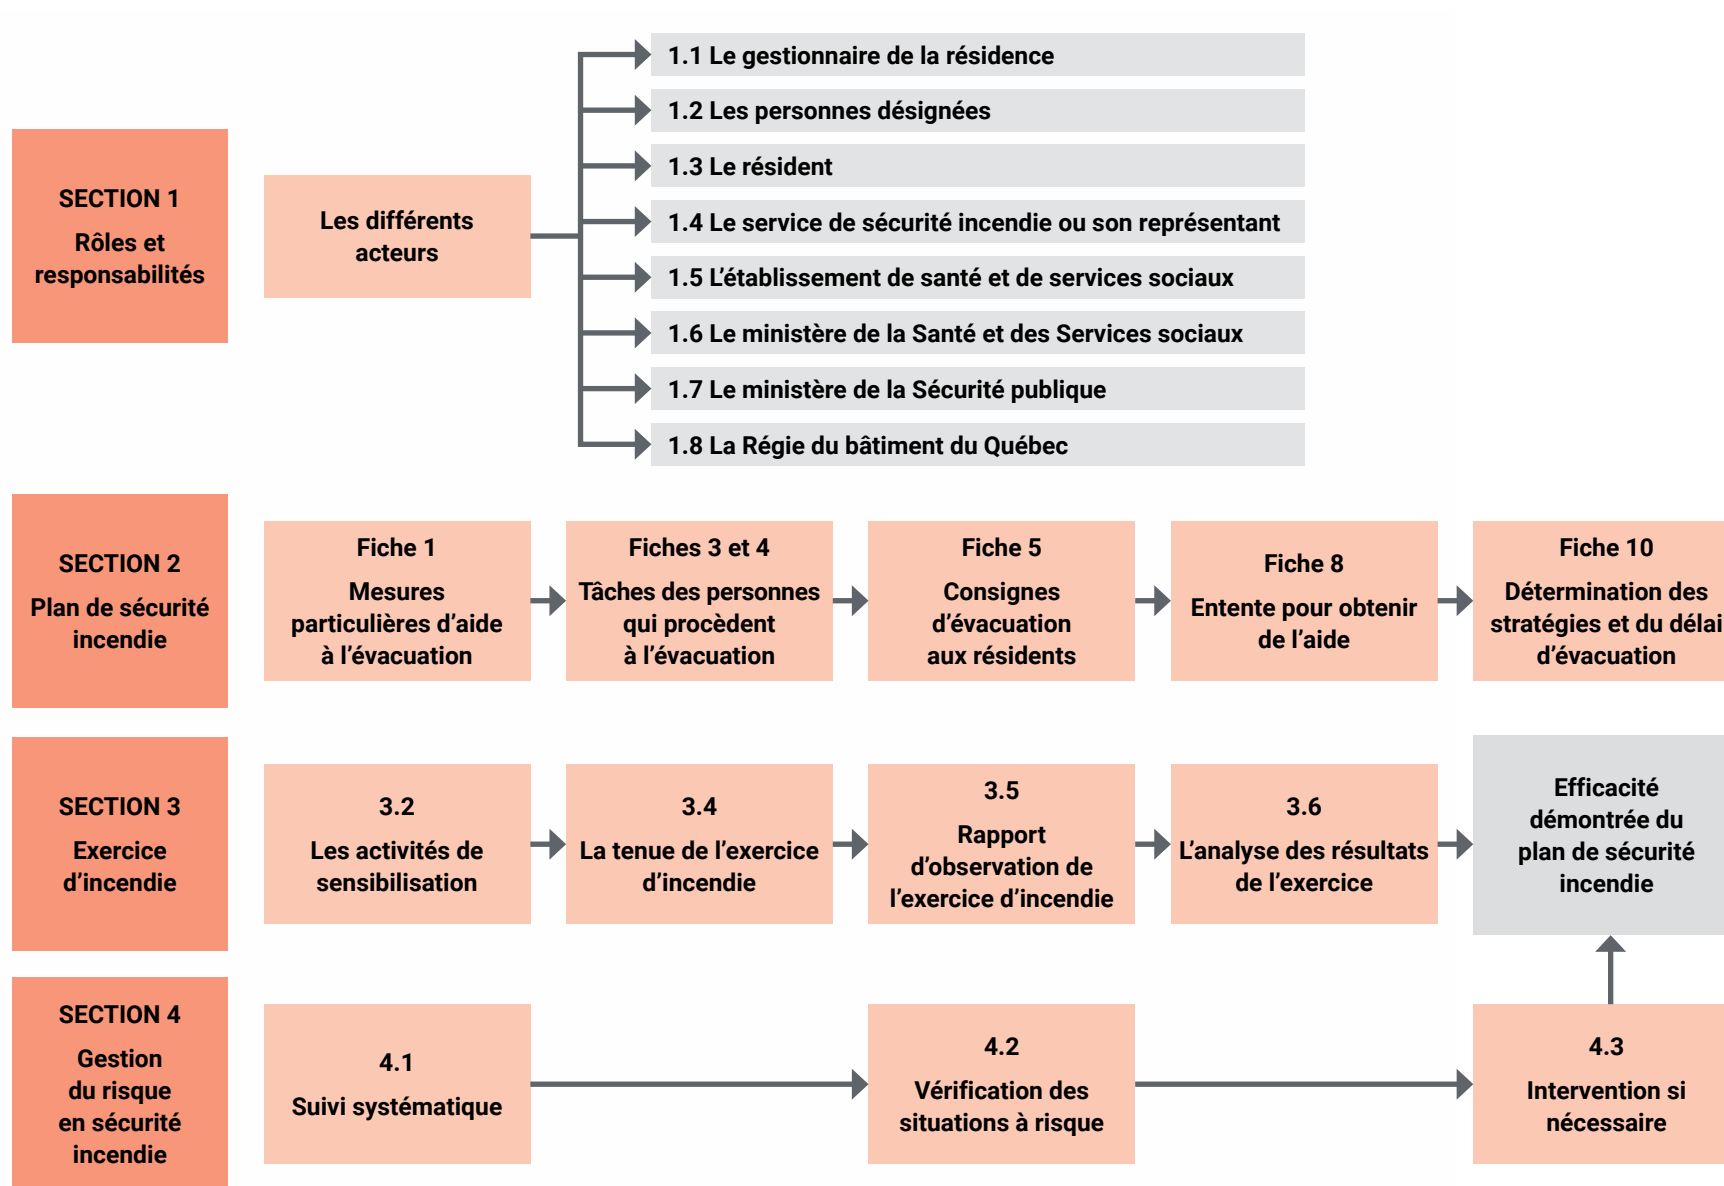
SECTION 1
Rôles et responsabilités

Les différents acteurs

1.1 Le gestionnaire de la résidence
1.2 Les personnes désignées
1.3 Le résident
1.4 Le service de sécurité incendie ou son représentant
1.5 L'établissement de santé et de services sociaux
1.6 Le ministère de la Santé et des Services sociaux
1.7 Le ministère de la Sécurité publique
1.8 La Régie du bâtiment du Québec

SECTION 2
Plan de sécurité incendie

Fiche 1
Mesures particulières d'aide à l'évacuation

Fiches 3 et 4
Tâches des personnes qui procèdent à l'évacuation

Fiche 5
Consignes d'évacuation aux résidents

Fiche 8
Entente pour obtenir de l'aide

Fiche 10
Détermination des stratégies et du délai d'évacuation

SECTION 3
Exercice d'incendie

3.2
Les activités de sensibilisation

3.4
La tenue de l'exercice d'incendie

3.5
Rapport d'observation de l'exercice d'incendie

3.6
L'analyse des résultats de l'exercice

Efficacité démontrée du plan de sécurité incendie

SECTION 4
Gestion du risque en sécurité incendie

4.1
Suivi systématique

4.2
Vérification des situations à risque

4.3
Intervention si nécessaire